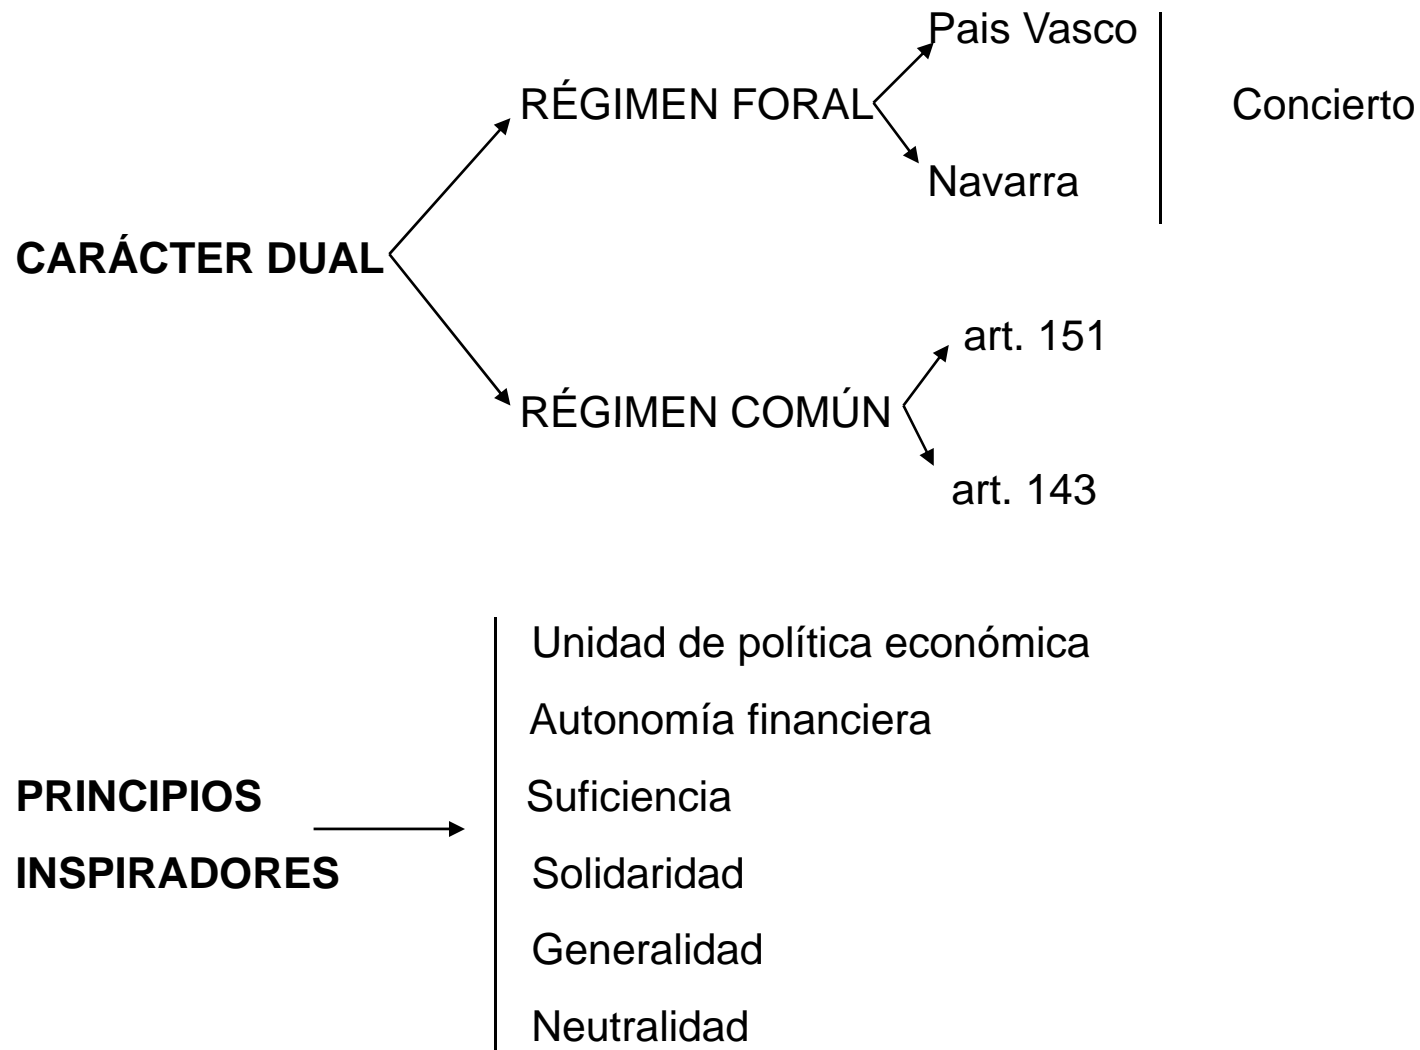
CARÁCTER DUAL

RÉGIMEN FORAL

Pais Vasco

Navarra

Concierto

RÉGIMEN COMÚN

art. 151

art. 143

PRINCIPIOS INSPIRADORES

Unidad de política económica

Autonomía financiera

Suficiencia

Solidaridad

Generalidad

Neutralidad